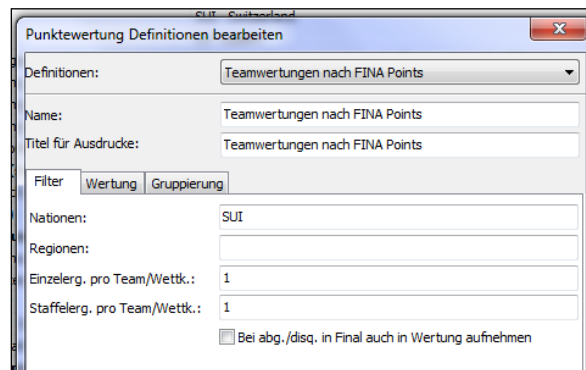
SUI - Switzerland

Punktewertung Definitionen bearbeiten

X

Definitionen: Teamwertungen nach FINA Points

Name: Teamwertungen nach FINA Points

Titel für Ausdrucke: Teamwertungen nach FINA Points

Filter | Wertung | Gruppierung

Nationen: SUI

Regionen:

Einzelerg. pro Team/Wettk.: 1

Staffelerg. pro Team/Wettk.: 1

Bei abg./disq. in Final auch in Wertung aufnehmen